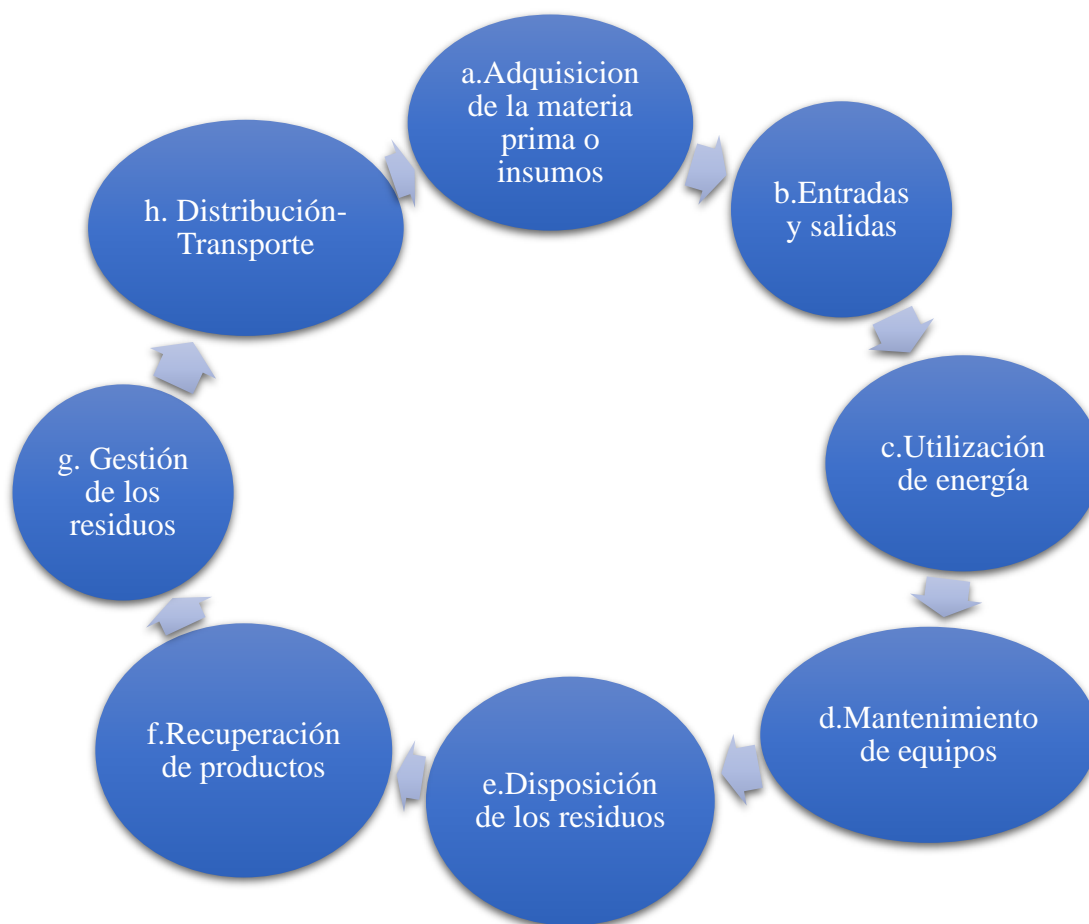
a.Adquisicion de la materia prima o insumos

b.Entradas y salidas

c.Utilización de energía

d.Mantenimiento de equipos

e.Disposición de los residuos

f.Recuperación de productos

g. Gestión de los residuos

h. Distribución- Transporte